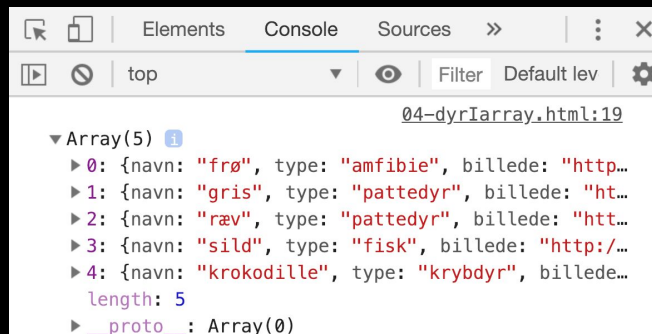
Elements Console Sources »

top Filter Default lev

04-dyrIarray.html:19

▼Array(5)
▶0: {navn: "frø", type: "amfibie", billede: "http…
▶1: {navn: "gris", type: "pattedyr", billede: "ht…
▶2: {navn: "ræv", type: "pattedyr", billede: "htt…
▶3: {navn: "sild", type: "fisk", billede: "http:/…
▶4: {navn: "krokodille", type: "krybdyr", billede…
length: 5
▶ __proto__: Array(0)